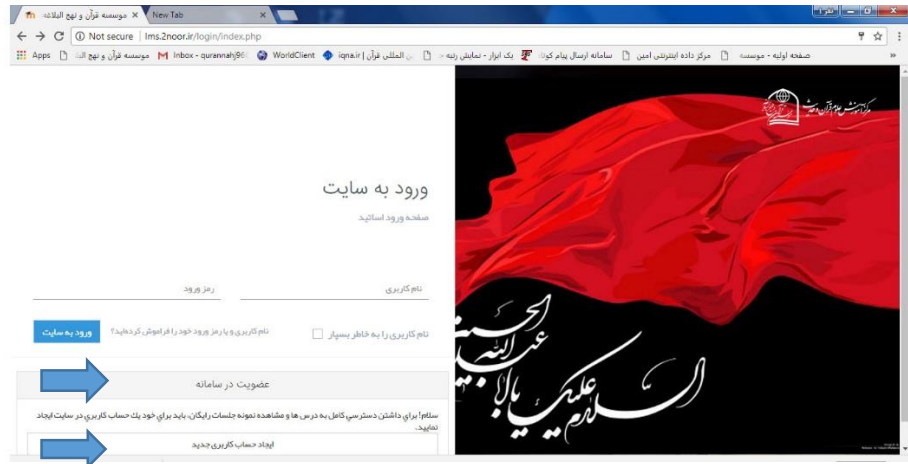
موسسه قرآن و نهج البلاغه ×
New Tab ×
Not secure | lms.2noor.ir/login/index.php
Apps موسسه قرآن و نهج ال Inbox - qurannahj96 WorldClient iqna.ir | ...ن المللی قرآن ... بک ابزار - نمایش رتبه ... سامانه ارسال پیام کوت ... مرکز داده اینترنتی امین ... صفحه اولیه - موسسه
ورود به سایت
صفحه ورود اساتید
نام کاربری
رمز ورود
نام کاربری را به خاطر بسپار
نام کاربری و یا رمز ورود خود را فراموش کرده‌اید؟
ورود به سایت
عضویت در سامانه
سلام! برای داشتن دسترسی کامل به درس ها و مشاهده نمونه جلسات رایگان، باید برای خود یک حساب کاربری در سایت ایجاد نمایید.
ایجاد حساب کاربری جدید
السلام علیک یا ابا عبدالله الحسین